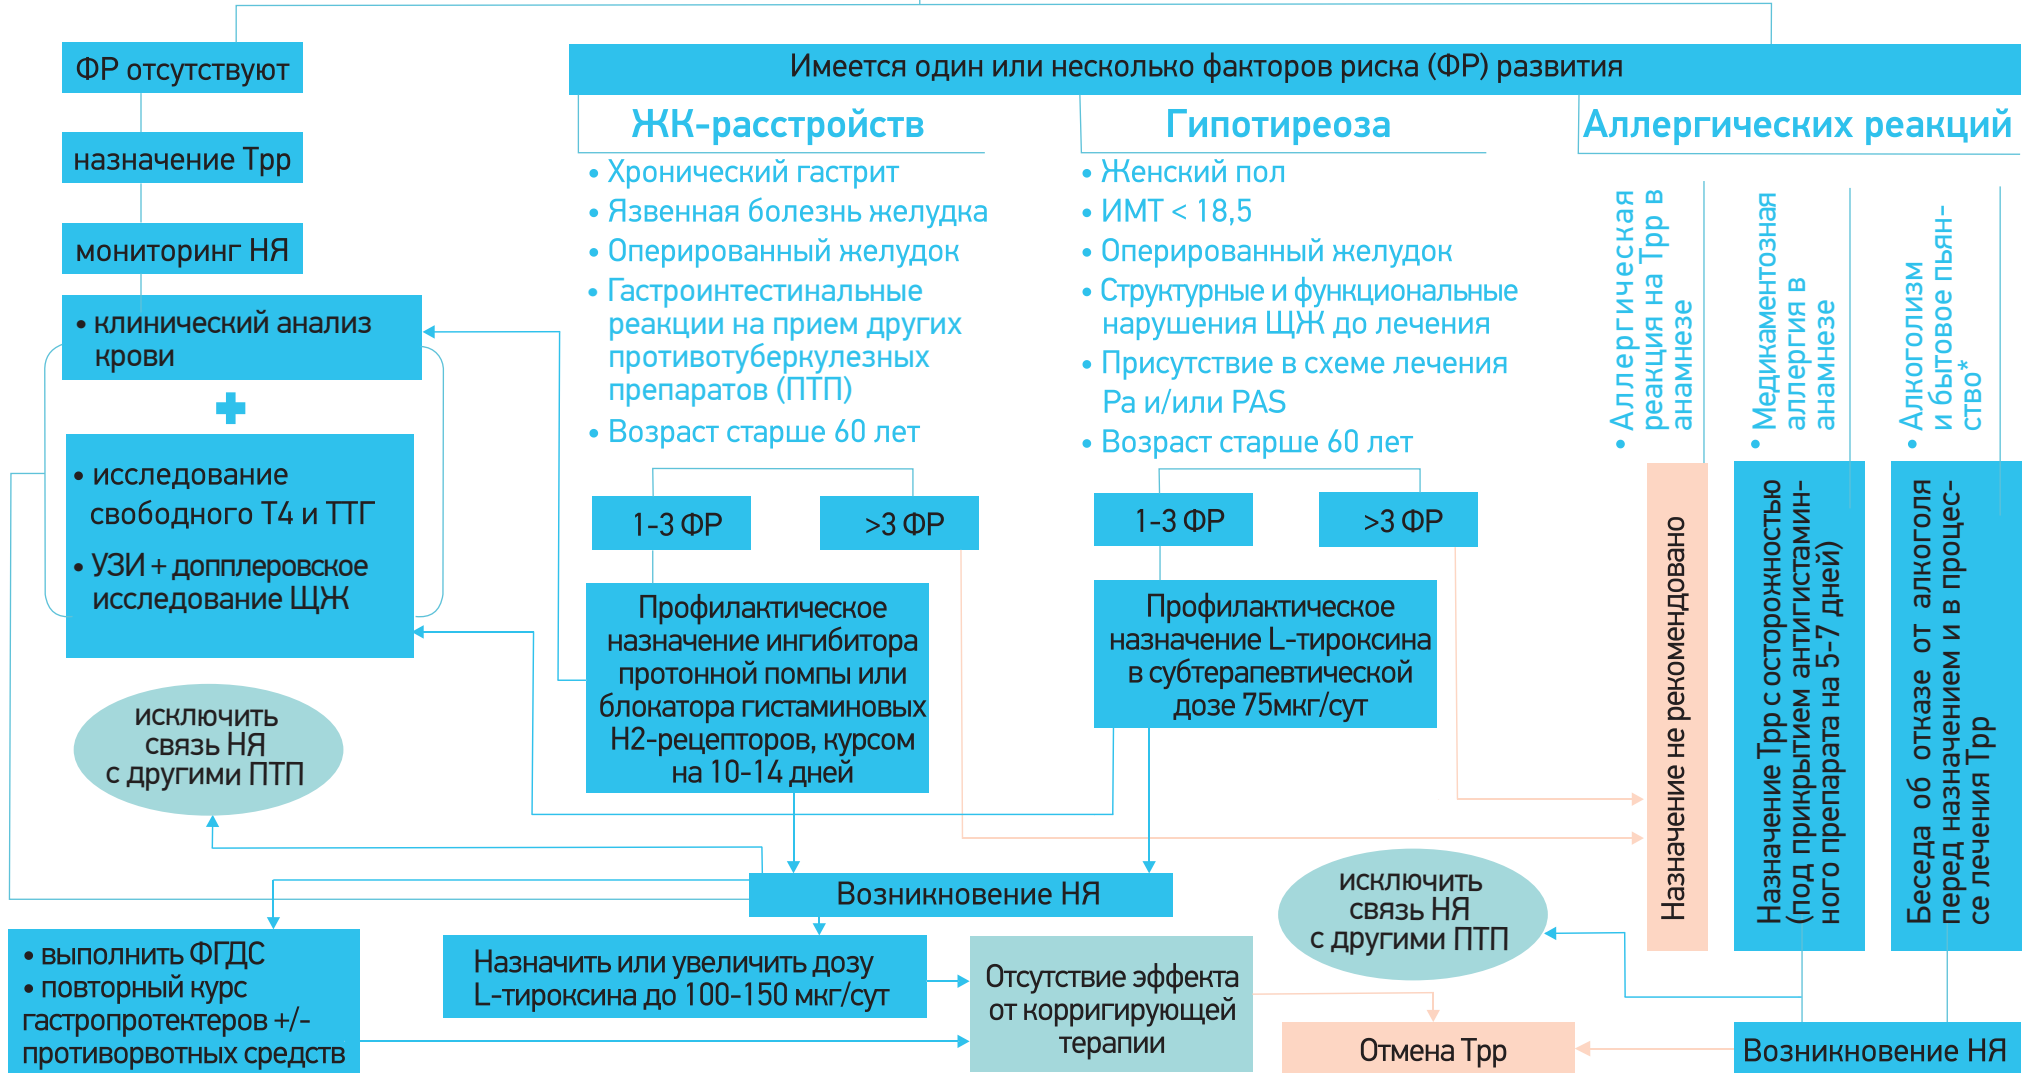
ФР отсутствуют

назначение Трр

мониторинг НЯ

• клинический анализ крови

+

• исследование свободного Т4 и ТТГ

• УЗИ + допплеровское исследование ЩЖ

исключить связь НЯ с другими ПТП

Имеется один или несколько факторов риска (ФР) развития

ЖК-расстройств

• Хронический гастрит
• Язвенная болезнь желудка
• Оперированный желудок
• Гастроинтестинальные реакции на прием других противотуберкулезных препаратов (ПТП)
• Возраст старше 60 лет

1-3 ФР

>3 ФР

Профилактическое назначение ингибитора протонной помпы или блокатора гистаминовых Н2-рецепторов, курсом на 10-14 дней

Гипотиреоза

• Женский пол
• ИМТ < 18,5
• Оперированный желудок
• Структурные и функциональные нарушения ЩЖ до лечения
• Присутствие в схеме лечения Ра и/или PAS
• Возраст старше 60 лет

1-3 ФР

>3 ФР

Профилактическое назначение L-тироксина в субтерапевтической дозе 75мкг/сут

Аллергических реакций

• Аллергическая реакция на Трр в анамнезе

• Медикаментозная аллергия в анамнезе

• Алкоголизм и бытовое пьянство*

Назначение не рекомендовано

Назначение Трр с осторожностью (под прикрытием антигистаминного препарата на 5-7 дней)

Беседа об отказе от алкоголя перед назначением и в процессе лечения Трр

Возникновение НЯ

• выполнить ФГДС
• повторный курс гастропротектеров +/- противорвотных средств

Назначить или увеличить дозу L-тироксина до 100-150 мкг/сут

Отсутствие эффекта от корригирующей терапии

исключить связь НЯ с другими ПТП

Отмена Трр

Возникновение НЯ